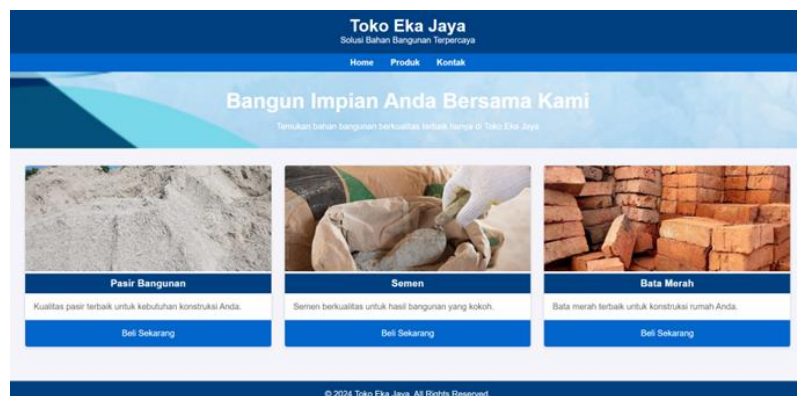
Toko Eka Jaya
Solusi Bahan Bangunan Terpercaya

Home Produk Kontak

Bangun Impian Anda Bersama Kami
Temukan bahan bangunan berkualitas terbaik hanya di Toko Eka Jaya

Pasir Bangunan
Kualitas pasir terbaik untuk kebutuhan konstruksi Anda.
Beli Sekarang

Semen
Semen berkualitas untuk hasil bangunan yang kokoh.
Beli Sekarang

Bata Merah
Bata merah terbaik untuk konstruksi rumah Anda.
Beli Sekarang

© 2024 Toko Eka Jaya. All Rights Reserved.